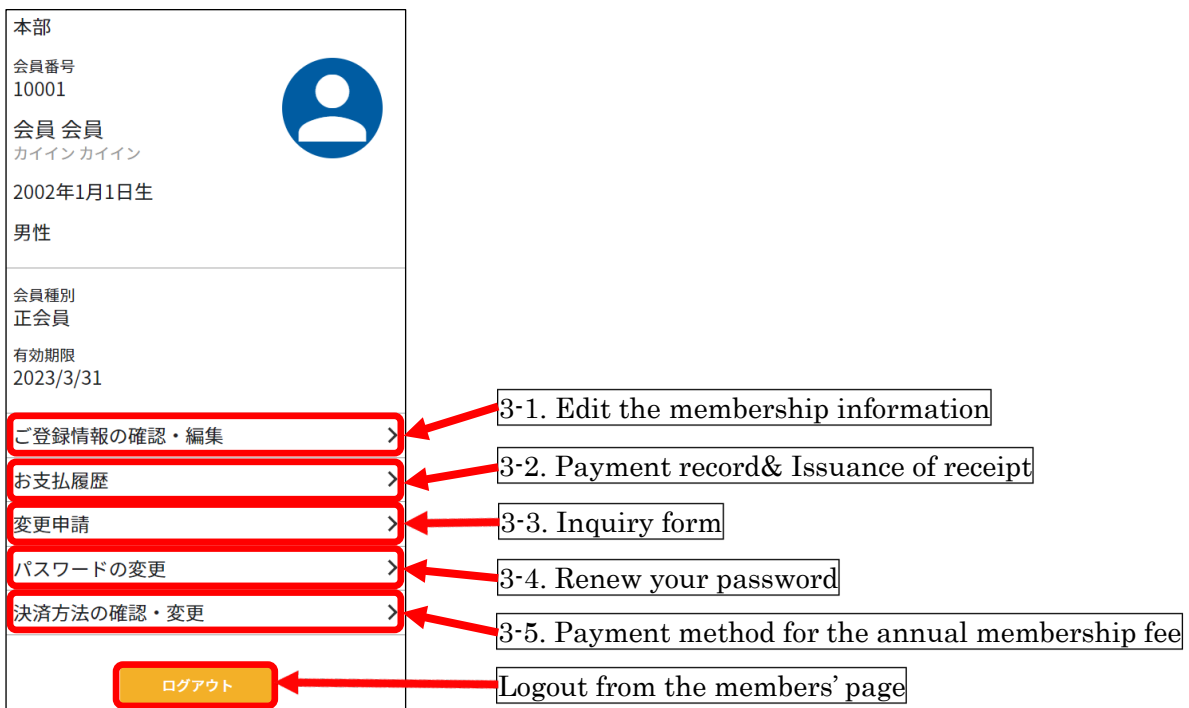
本部

会員番号
10001

会員 会員
カイイン カイイン

2002年1月1日生

男性

会員種別
正会員

有効期限
2023/3/31

ご登録情報の確認・編集 >

お支払履歴 >

変更申請 >

パスワードの変更 >

決済方法の確認・変更 >

ログアウト

3-1. Edit the membership information

3-2. Payment record& Issuance of receipt

3-3. Inquiry form

3-4. Renew your password

3-5. Payment method for the annual membership fee

Logout from the members' page